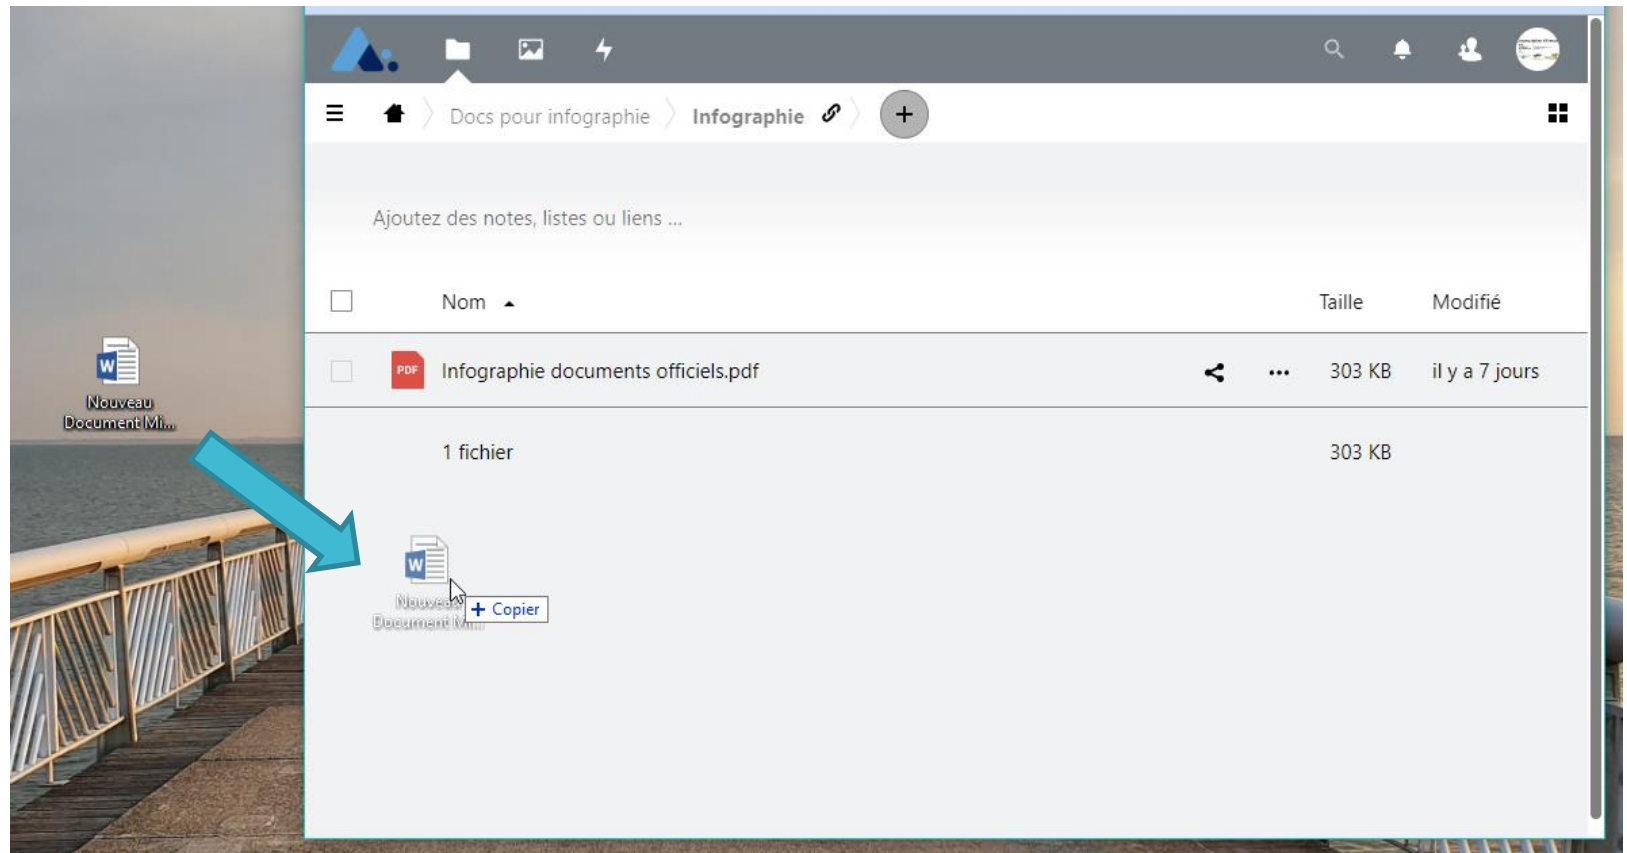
Docs pour infographie 〉 Infographie

Ajoutez des notes, listes ou liens ...

| | Nom ▲ | | Taille | Modifié |
|---|---|---|---|---|
| | PDF Infographie documents officiels.pdf | ••• | 303 KB | il y a 7 jours |
| | 1 fichier | | 303 KB | |

Nouveau Document Mi...

Nouveau Document Mi...

+ Copier